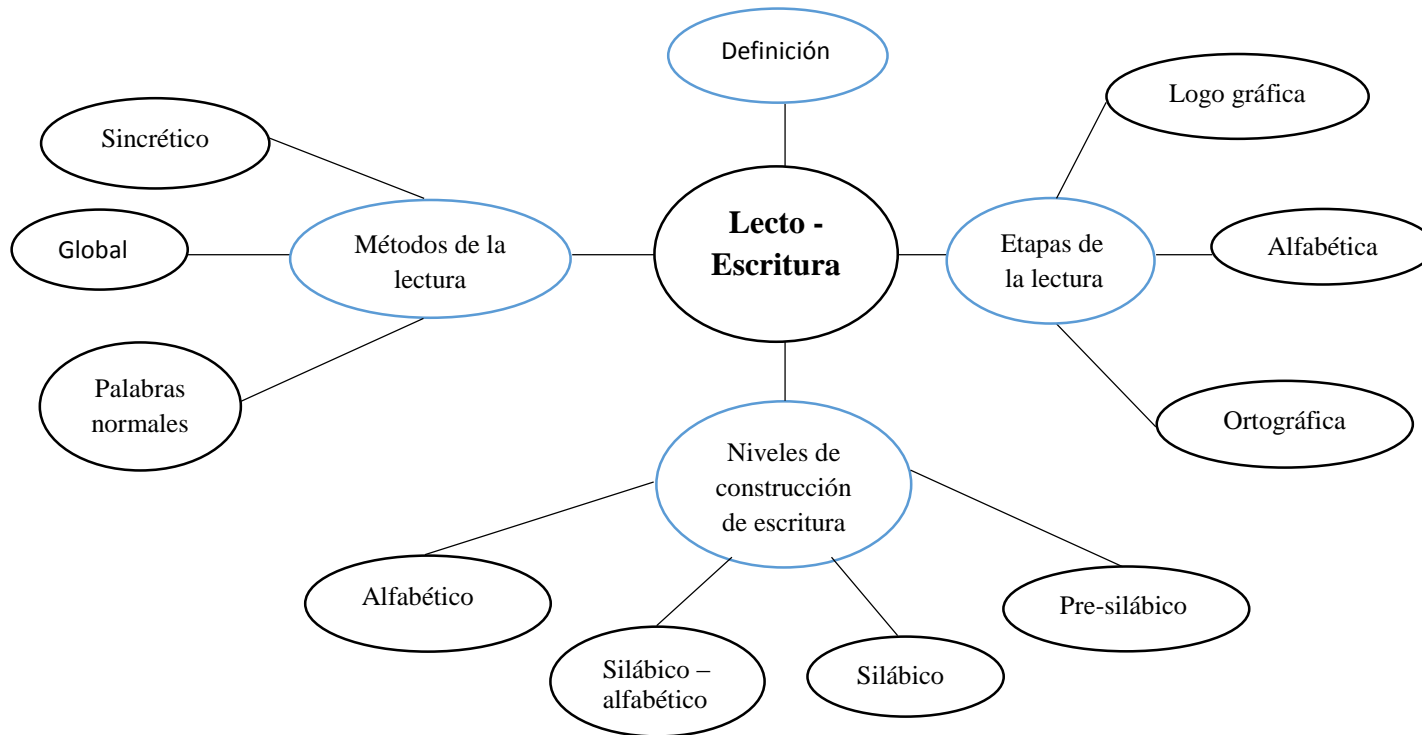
Definición

Sincrético

Logo gráfica

Global

Métodos de la lectura

Lecto - Escritura

Etapas de la lectura

Alfabética

Palabras normales

Ortográfica

Niveles de construcción de escritura

Alfabético

Pre-silábico

Silábico – alfabético

Silábico